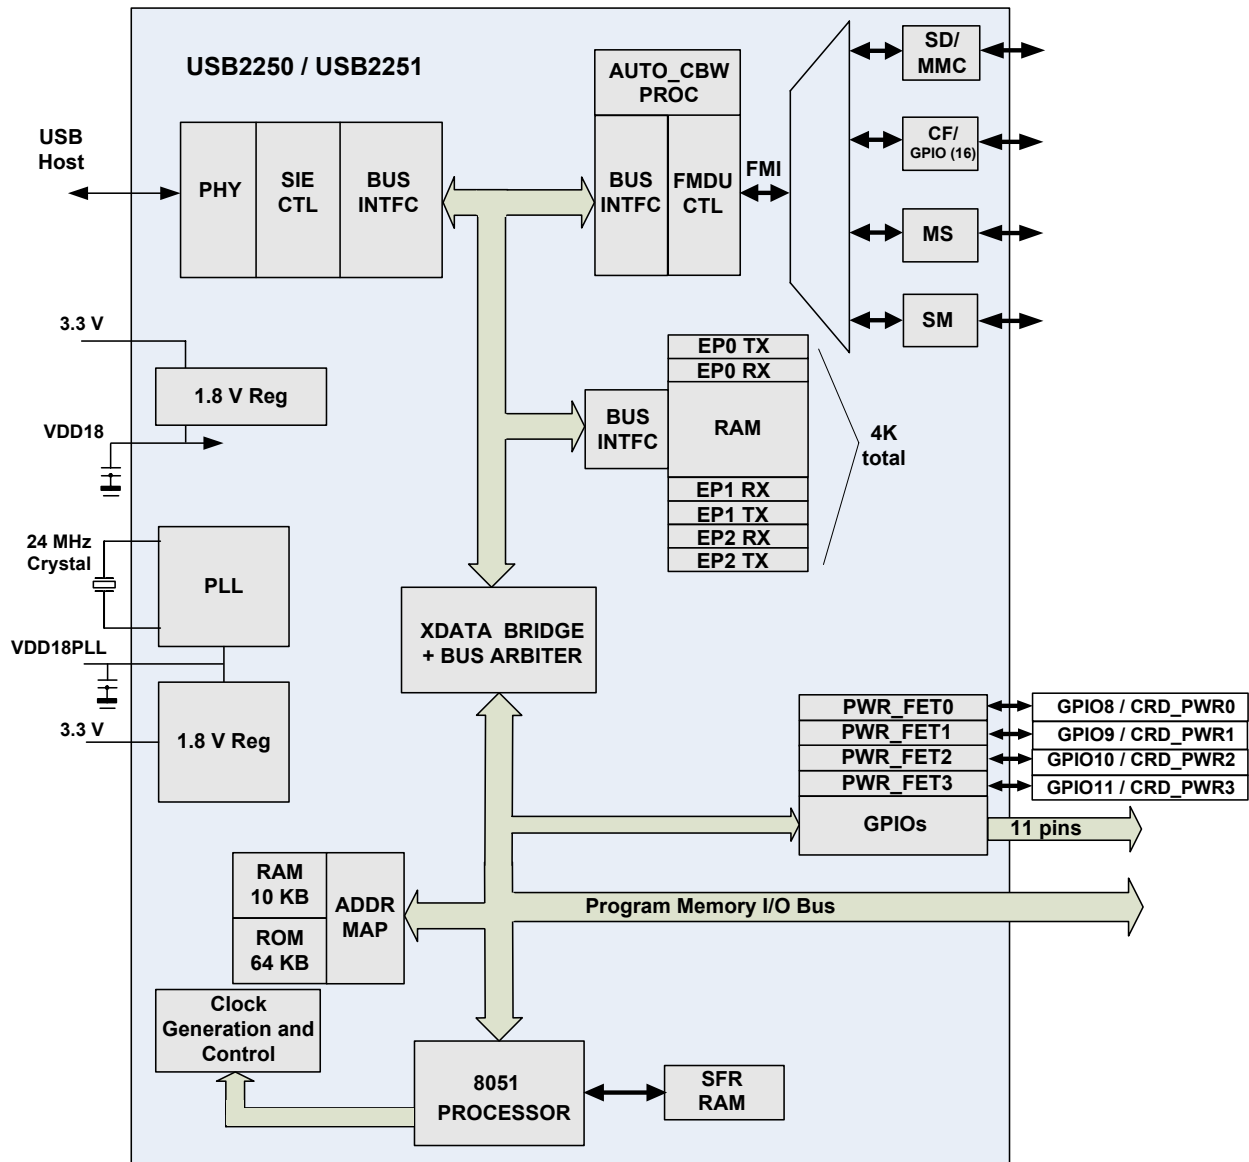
USB2250 / USB2251

USB Host

PHY

SIE CTL

BUS INTFC

AUTO_CBW PROC

BUS INTFC

FMDU CTL

FMI

SD/ MMC

CF/ GPIO (16)

MS

SM

3.3 V

1.8 V Reg

VDD18

EP0 TX

EP0 RX

BUS INTFC

RAM

4K total

EP1 RX

EP1 TX

EP2 RX

EP2 TX

24 MHz Crystal

PLL

XDATA BRIDGE + BUS ARBITER

VDD18PLL

3.3 V

1.8 V Reg

PWR_FET0

PWR_FET1

PWR_FET2

PWR_FET3

GPIO8 / CRD_PWR0

GPIO9 / CRD_PWR1

GPIO10 / CRD_PWR2

GPIO11 / CRD_PWR3

GPIOs

11 pins

RAM 10 KB

ROM 64 KB

ADDR MAP

Program Memory I/O Bus

Clock Generation and Control

8051 PROCESSOR

SFR RAM